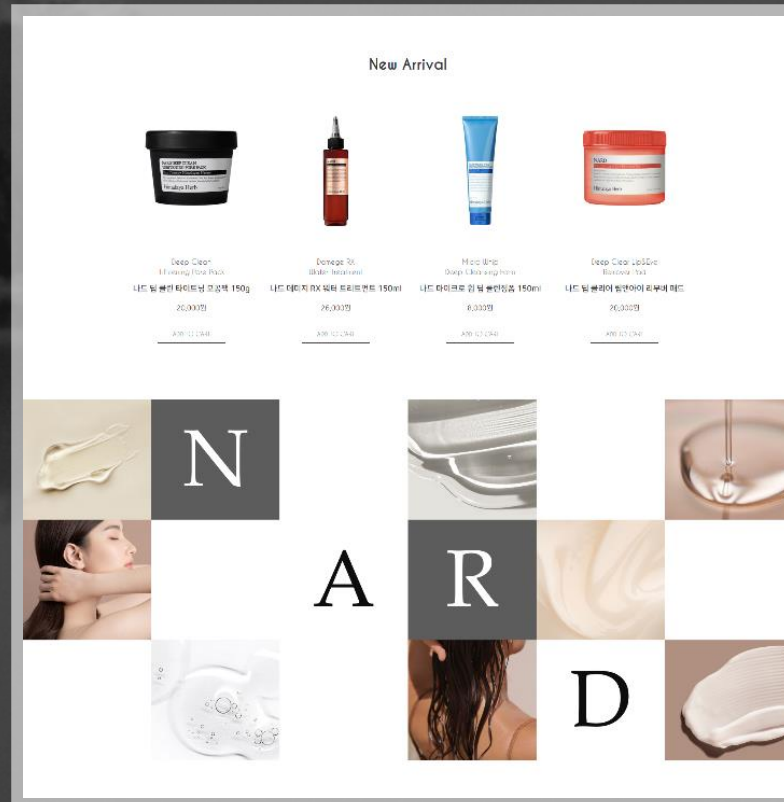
New Arrival

Deep Clean
Tightening Pore Pack
나드 딥 클린 타이트닝 포어팩 150g
20,000원
ADD TO CART

Damage RX
Water Treatment
나드 데미지 RX 워터 트리트먼트 150ml
26,000원
ADD TO CART

Micro Whip
Deep Cleansing Foam
나드 마이크로 휩 딥 클렌징폼 150ml
8,000원
ADD TO CART

Deep Clear Lip&Eye
Remover Pad
나드 딥 클리어 립앤아이 리무버 패드
20,000원
ADD TO CART

N
A
R
D